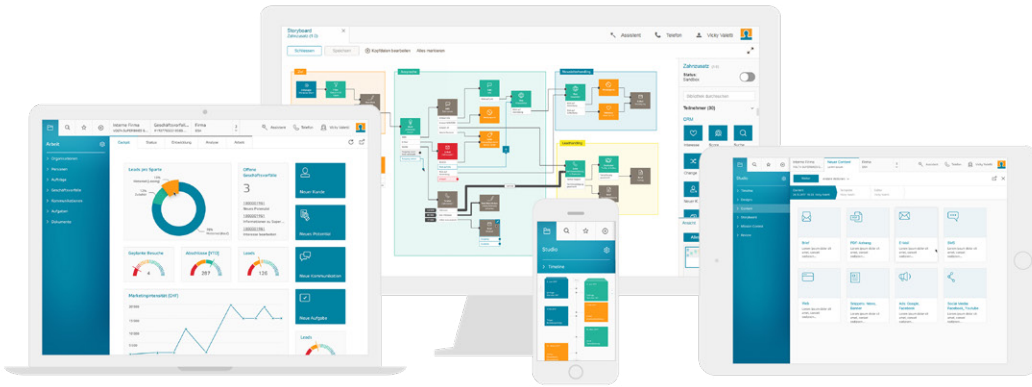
Storyboard
Zahnsaatz (V 3)
Schliessen
Speichern
Koordinaten bearbeiten
Alles markieren
Assistent
Telefon
Vicky Valeds
Zahnsaatz
Status: Sandbox
Teilnehmer (80)
CRM
Interessen
Buchen
Suche
Change
Neukundengewinnung
Leadbindung

Meine Firma
Geschäftsvorfall
Firma
Assistent
Telefon
Vicky Valeds
Arbeit
Organisationen
Personen
Aufträge
Geschäftsvorfälle
Kontaktaktivitäten
Aufgaben
Dokumente
Cockpit
Status
Entwicklung
Analyse
Arbeit
Leads pro Sparte
Offene Geschäftsvorfälle
3
Neuer Kunde
Neuer Prozessteil
Neue Kommunikation
Neue Aufgabe
Gepflegte Besuche
4
Abschlüsse (YTD)
267
Leads
126
Marketing-Herkunft (CHF)
Leads

Studio
Timeline

Studio
Timeline
Designs
Entwürfe
Aktivitäten
Neuer Content
Medien
Neuer Content
Assistent
Telefon
Brief
PDF Anhang
E-Mail
SMS
Web
Umfrage
Ads Google
Social Media Facebook, Linkedin